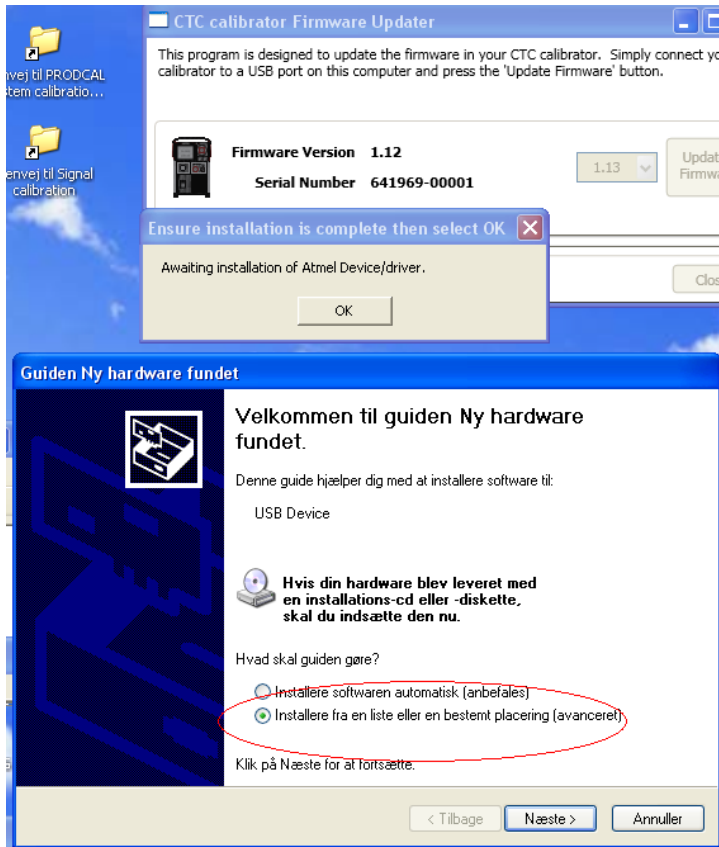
envej til PRODCAL stem calibratio...

envej til Signal calibration

CTC calibrator Firmware Updater

This program is designed to update the firmware in your CTC calibrator. Simply connect yo calibrator to a USB port on this computer and press the 'Update Firmware' button.

Firmware Version 1.12

Serial Number 641969-00001

1.13

Updat Firmwa

Ensure installation is complete then select OK

Awaiting installation of Atmel Device/driver.

OK

Clos

Guiden Ny hardware fundet

Velkommen til guiden Ny hardware fundet.

Denne guide hjælper dig med at installere software til:

USB Device

Hvis din hardware blev leveret med en installations-cd eller -diskette, skal du indsætte den nu.

Hvad skal guiden gøre?

Installere softwaren automatisk (anbefales)

Installere fra en liste eller en bestemt placering (avanceret)

Klik på Næste for at fortsætte.

< Tilbage

Næste >

Annuller